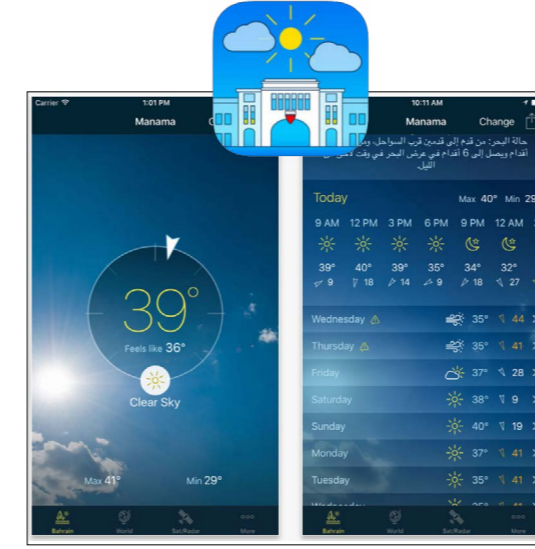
Carrier 1:01 PM

Manama C

39°

Feels like 36°

Clear Sky

Max 41° Min 29°

Bahrain World Sat/Radar More

10:11 AM

Manama Change

حالة البحر: من قدم إلى قدمين قرب السواحل، والى 4 أقدام ويصل إلى 6 أقدام في عرض البحر في وقت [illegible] الليل.

Today Max 40° Min 29

| 9 AM | 12 PM | 3 PM | 6 PM | 9 PM | 12 AM |
|---|---|---|---|---|---|
| 39° | 40° | 39° | 35° | 34° | 32° |
| 9 | 18 | 14 | 9 | 18 | 27 |

| Wednesday | 35° | 44 |
|---|---|---|
| Thursday | 35° | 41 |
| Friday | 37° | 28 |
| Saturday | 38° | 9 |
| Sunday | 40° | 19 |
| Monday | 37° | 41 |
| Tuesday | 35° | 41 |

Bahrain World Sat/Radar More